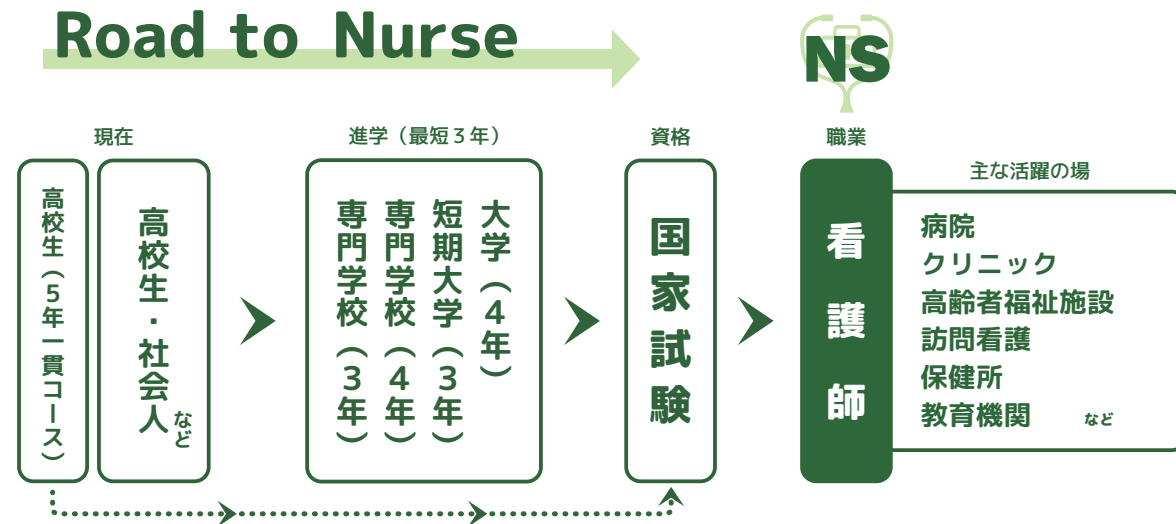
Road to Nurse

NS

現在

高校生（5年一貫コース）

高校生・社会人 など

進学（最短３年）

大学（４年）

短期大学（３年）

専門学校（４年）

専門学校（３年）

資格

国家試験

職業

看護師

主な活躍の場

病院
クリニック
高齢者福祉施設
訪問看護
保健所
教育機関 など